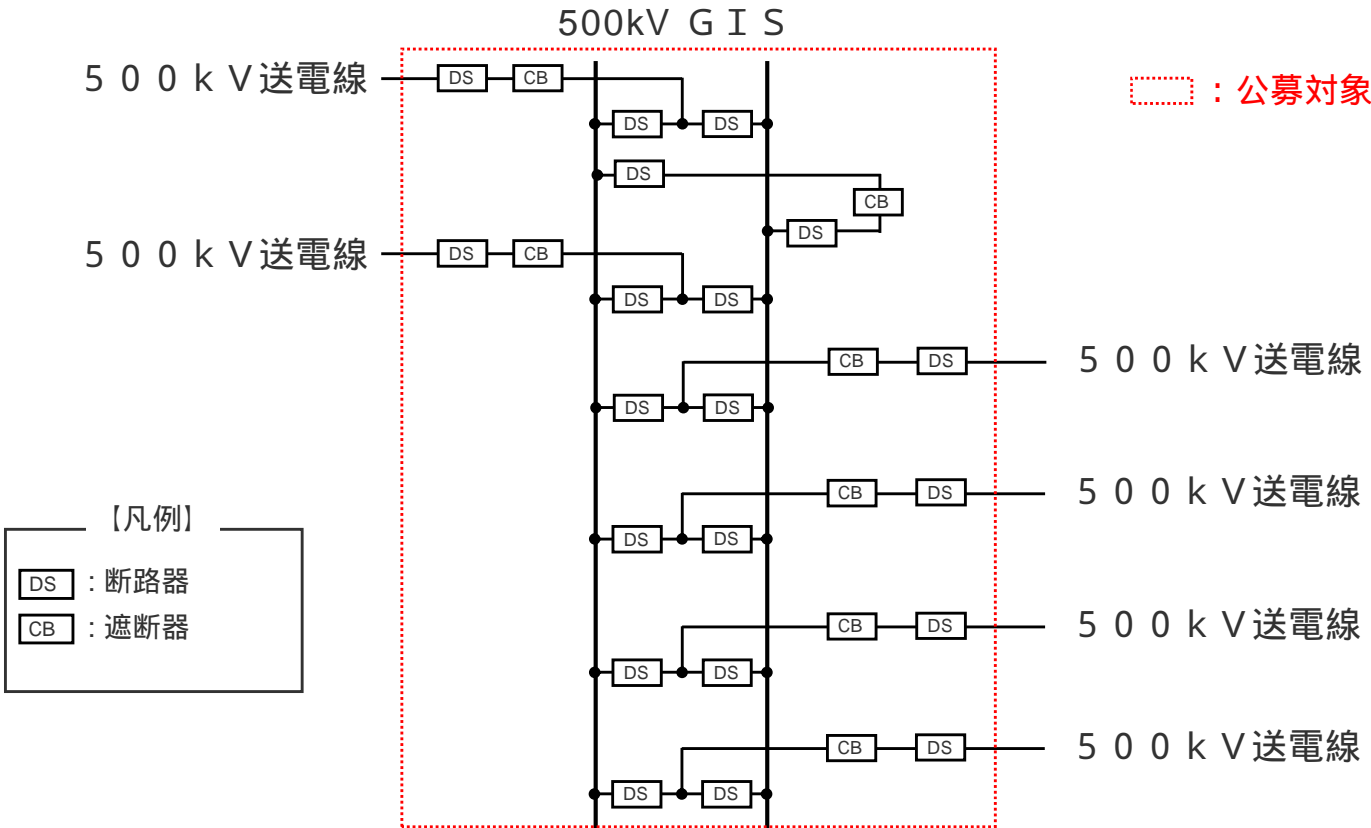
500kV ＧＩＳ

：公募対象

５００ｋＶ送電線

DS CB

DS DS

DS

CB

DS

５００ｋＶ送電線

DS CB

DS DS

CB DS ５００ｋＶ送電線

DS DS

CB DS ５００ｋＶ送電線

DS DS

CB DS ５００ｋＶ送電線

DS DS

CB DS ５００ｋＶ送電線

DS DS

【凡例】

DS ：断路器

CB ：遮断器